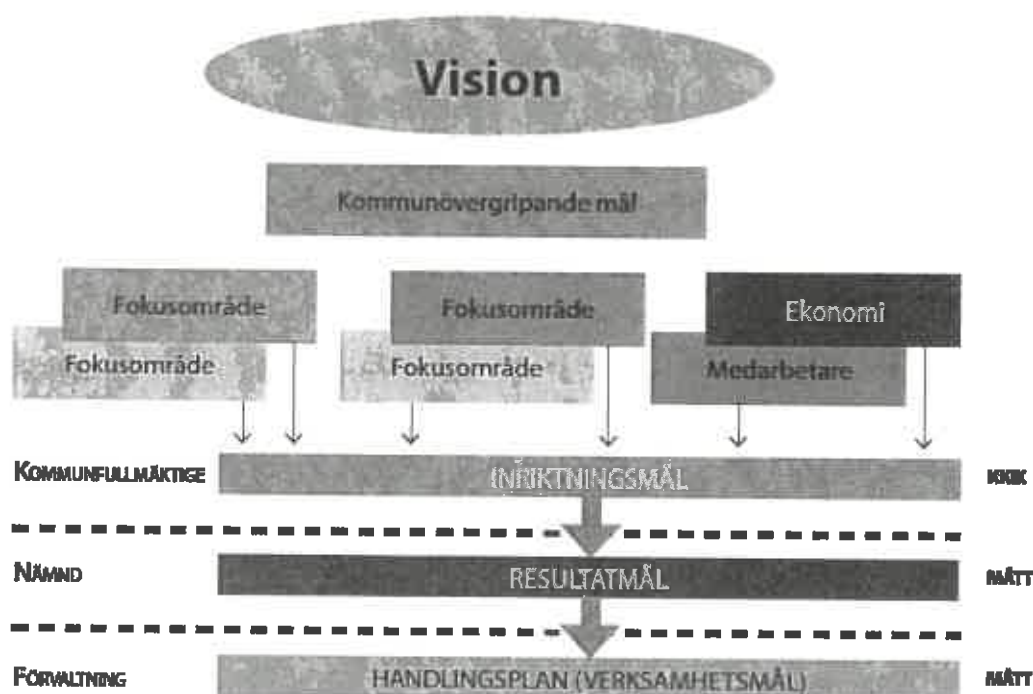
Vision

Kommunövergripande mål

Fokusområde

Fokusområde

Fokusområde

Fokusområde

Ekonomi

Medarbetare

KOMMUNFULLMÄKTIGE

INRIKTNINGSMÅL

KKIK

NÄMND

RESULTATMÅL

MÄTT

FÖRVALTNING

HANDLINGSPLAN (VERKSAMHETSMÅL)

MÄTT